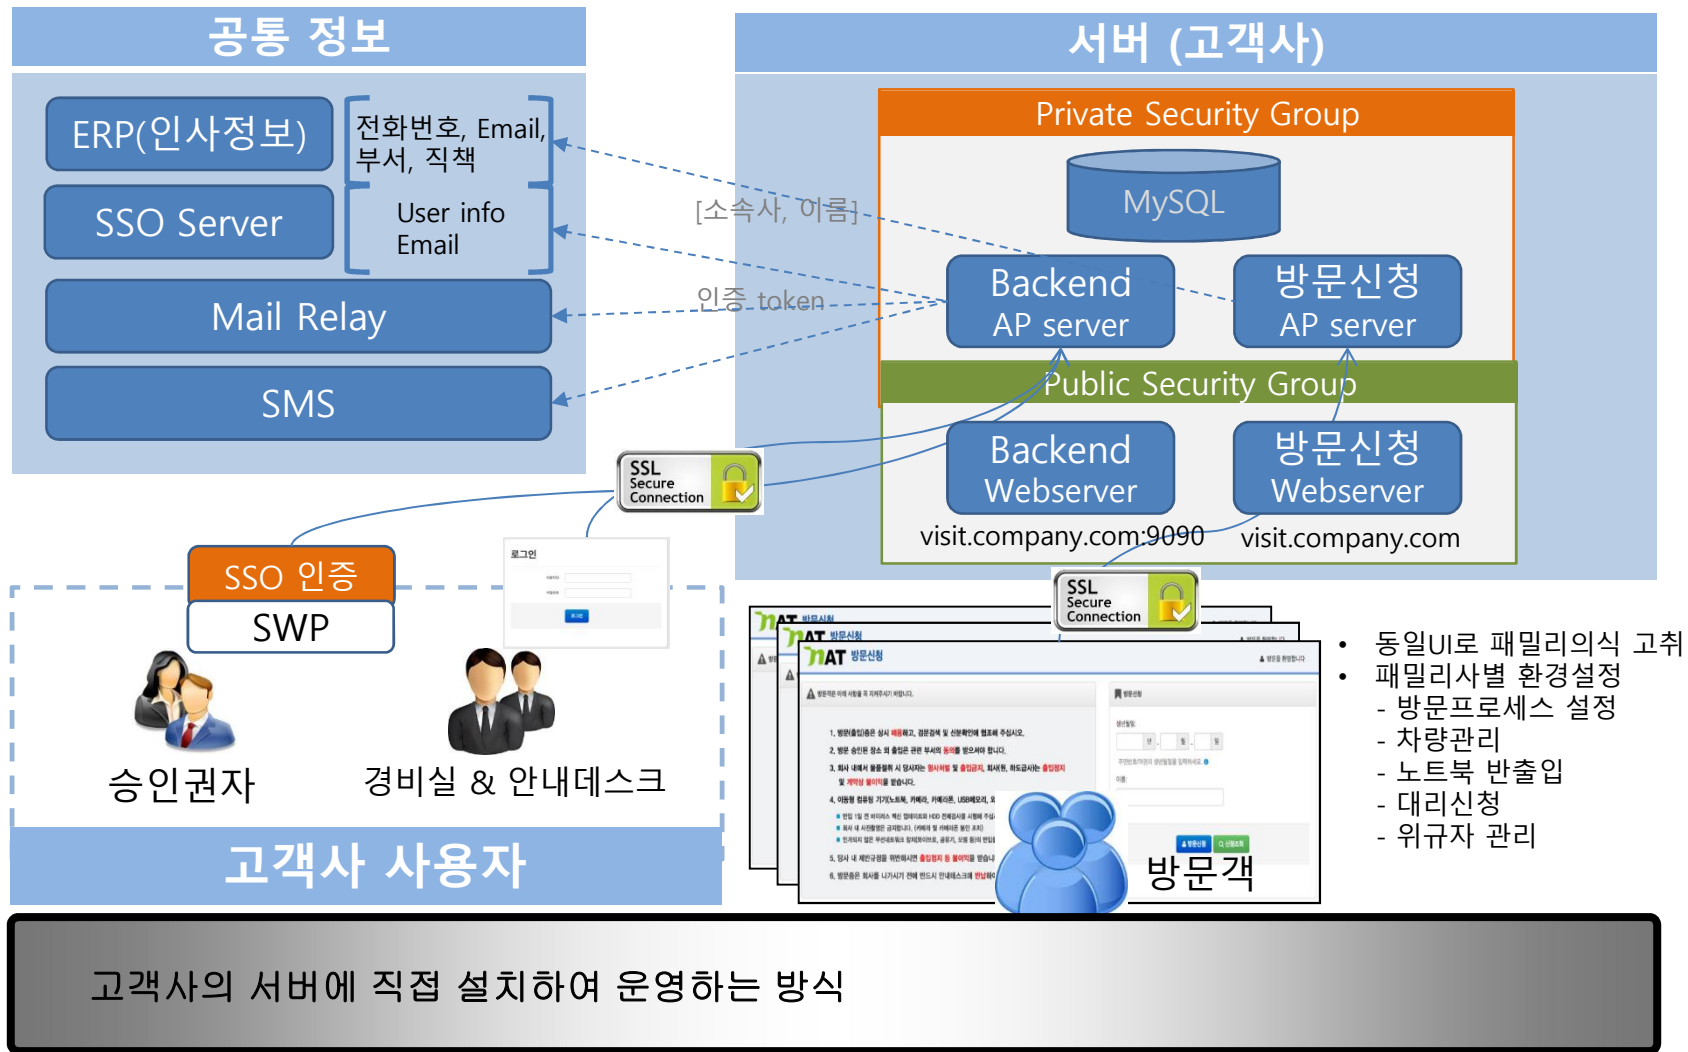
공통 정보

ERP(인사정보)

전화번호, Email, 부서, 직책

SSO Server

User info Email

Mail Relay

SMS

서버 (고객사)

Private Security Group

MySQL

[소속사, 이름]

인증 token

Backend AP server

방문신청 AP server

Public Security Group

Backend Webserver

방문신청 Webserver

visit.company.com:9090

visit.company.com

SSL Secure Connection

SSO 인증

SWP

로그인

승인권자

경비실 & 안내데스크

고객사 사용자

SSL Secure Connection

방문신청

방문객

• 동일UI로 패밀리의식 고취
• 패밀리사별 환경설정
- 방문프로세스 설정
- 차량관리
- 노트북 반출입
- 대리신청
- 위규자 관리

고객사의 서버에 직접 설치하여 운영하는 방식